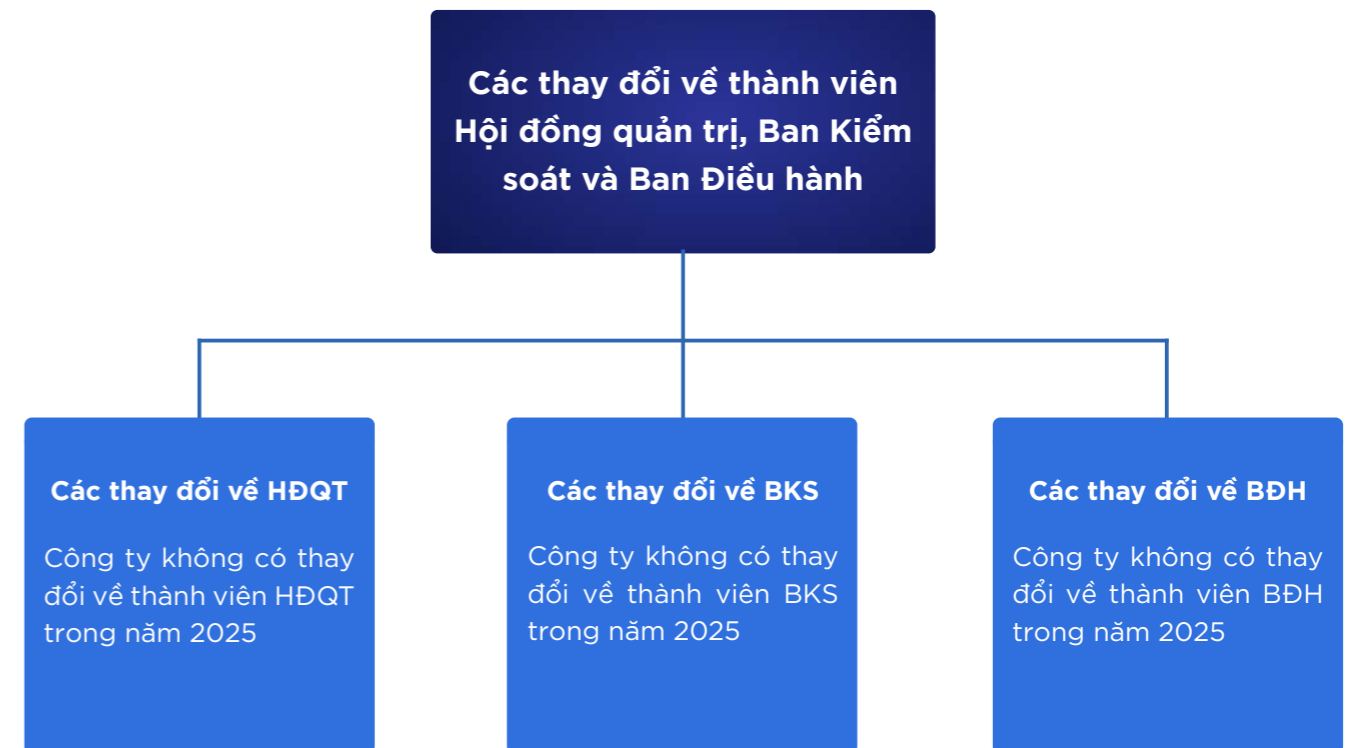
Các thay đổi về thành viên Hội đồng quản trị, Ban Kiểm soát và Ban Điều hành

Các thay đổi về HĐQT

Công ty không có thay đổi về thành viên HĐQT trong năm 2025

Các thay đổi về BKS

Công ty không có thay đổi về thành viên BKS trong năm 2025

Các thay đổi về BĐH

Công ty không có thay đổi về thành viên BĐH trong năm 2025